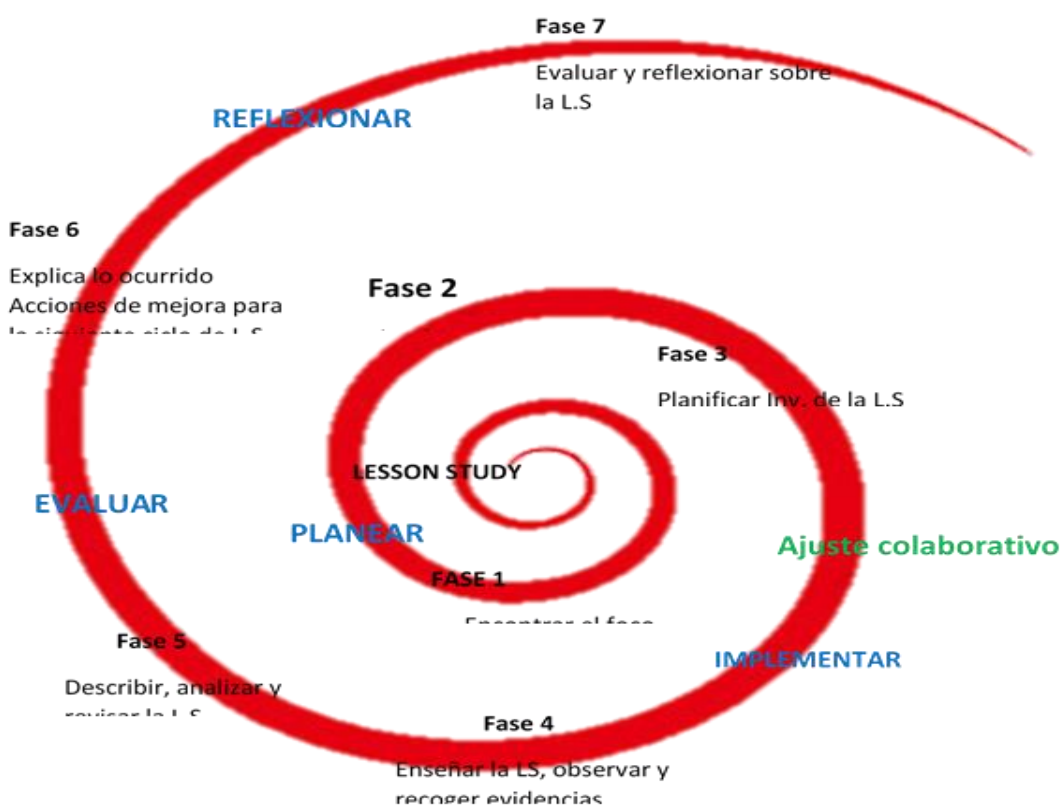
Fase 7

Evaluar y reflexionar sobre la L.S

REFLEXIONAR

Fase 6

Explica lo ocurrido
Acciones de mejora para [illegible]

Fase 2

Fase 3

Planificar Inv. de la L.S

LESSON STUDY

EVALUAR

PLANEAR

Ajuste colaborativo

FASE 1

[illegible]

Fase 5

Describir, analizar y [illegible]

IMPLEMENTAR

Fase 4

Enseñar la LS, observar y recoger evidencias